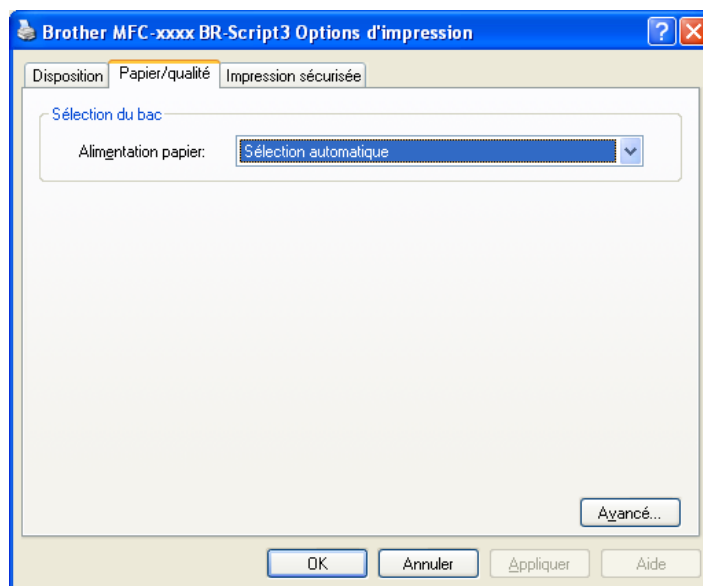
Brother MFC-xxxx BR-Script3 Options d'impression

Disposition | Papier/qualité | Impression sécurisée

Sélection du bac

Alimentation papier: Sélection automatique

Avancé...

OK | Annuler | Appliquer | Aide